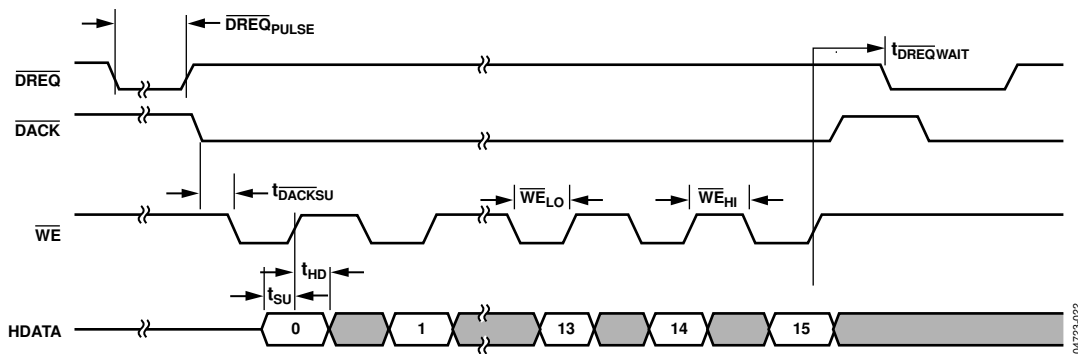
$\overline{DREQ}_{PULSE}$

$t_{\overline{DREQ}WAIT}$

$\overline{DREQ}$

$\overline{DACK}$

$t_{\overline{DACK}SU}$

$\overline{WE}_{LO}$

$\overline{WE}_{HI}$

$\overline{WE}$

$t_{HD}$

$t_{SU}$

HDATA

0

1

13

14

15

04723-022